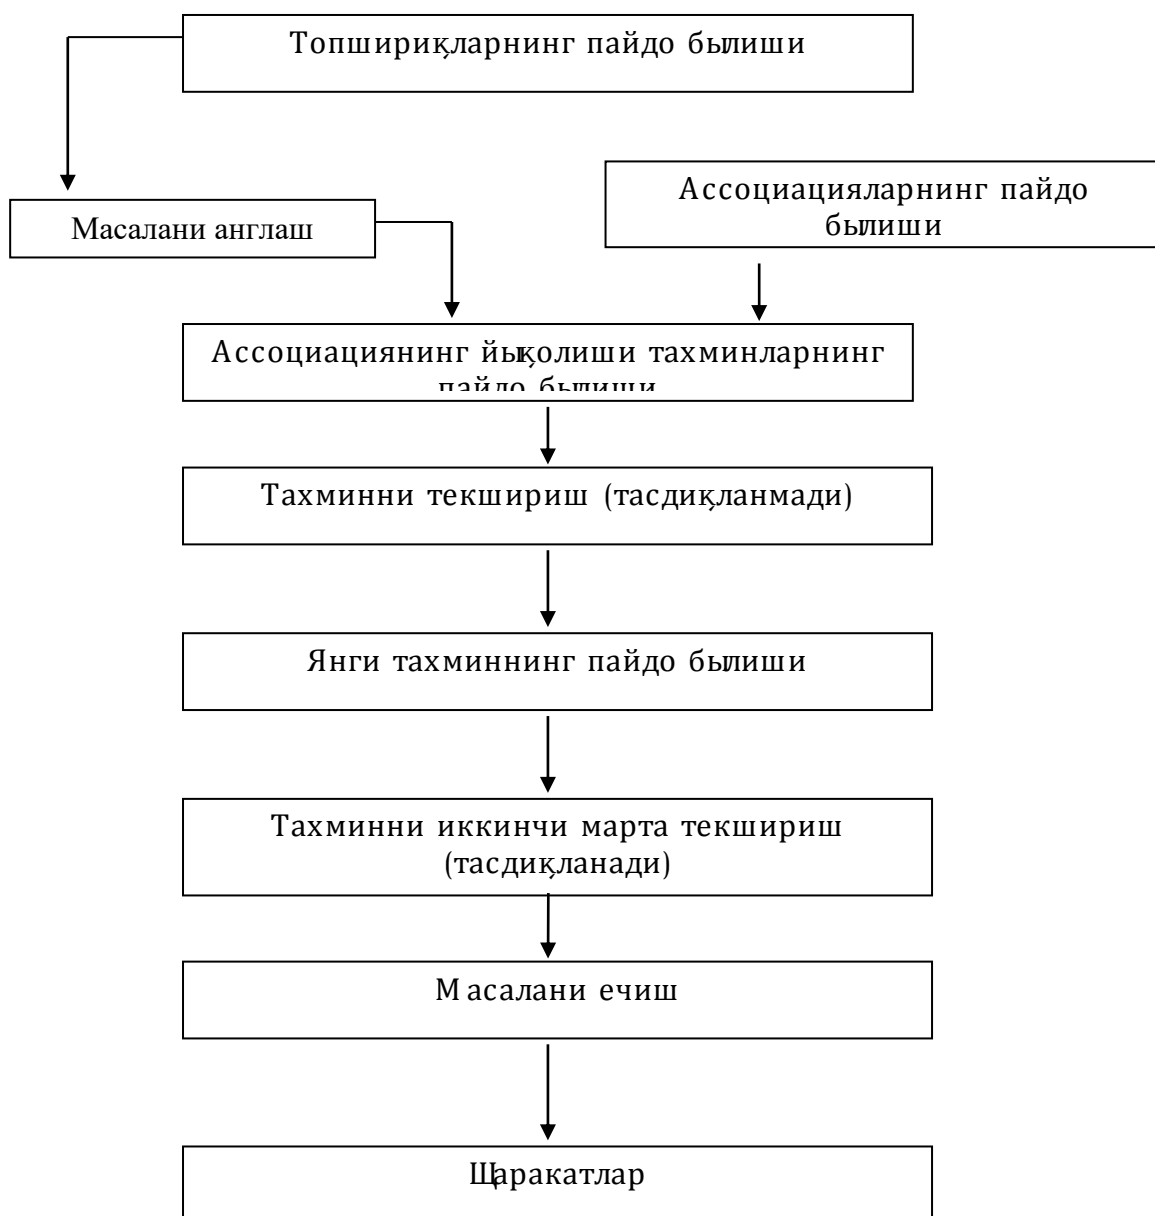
Топшириқларнинг пайдо былиши

Масалани англаш

Ассоциацияларнинг пайдо былиши

Ассоциациянинг йықолиши тахминларнинг пайдо былиши

Тахминни текшириш (тасдиқланмади)

Янги тахминнинг пайдо былиши

Тахминни иккинчи марта текшириш (тасдиқланади)

М асалани ечиш

Щаракатлар